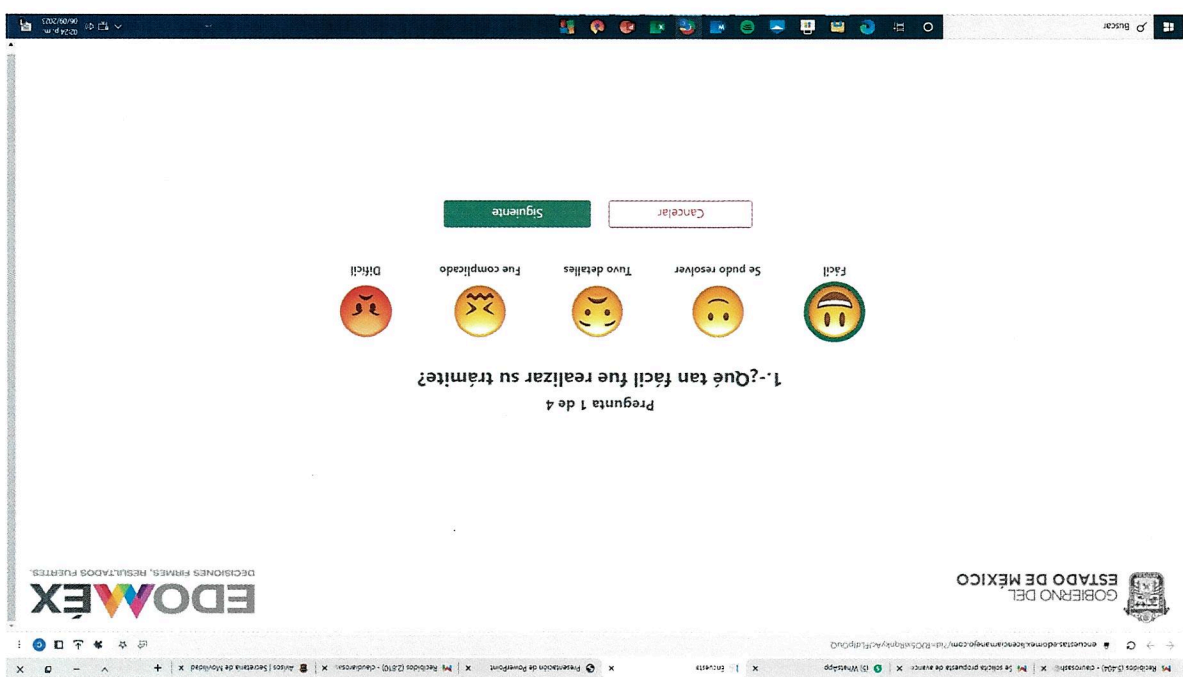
Recibidos (3.404) - cesarosorio | Se solicita propuesta de avance | (3) WhatsApp | Encuesta | Presentación de PowerPoint | Recibidos (2.810) - claudiarosas | Avisos | Secretaría de Movilidad | +

encuestas.edomex.licenciamanejo.com/?id=RDOSvRqnhyAyHLdpQnQ

GOBIERNO DEL
ESTADO DE MÉXICO

EDOMÉX
DECISIONES FIRMES, RESULTADOS FUERTES.

Pregunta 1 de 4

1.-¿Qué tan fácil fue realizar su trámite?

Fácil
Se pudo resolver
Tuvo detalles
Fue complicado
Difícil

Cancelar
Siguiente

Buscar

02:24 p. m.
06/09/2023